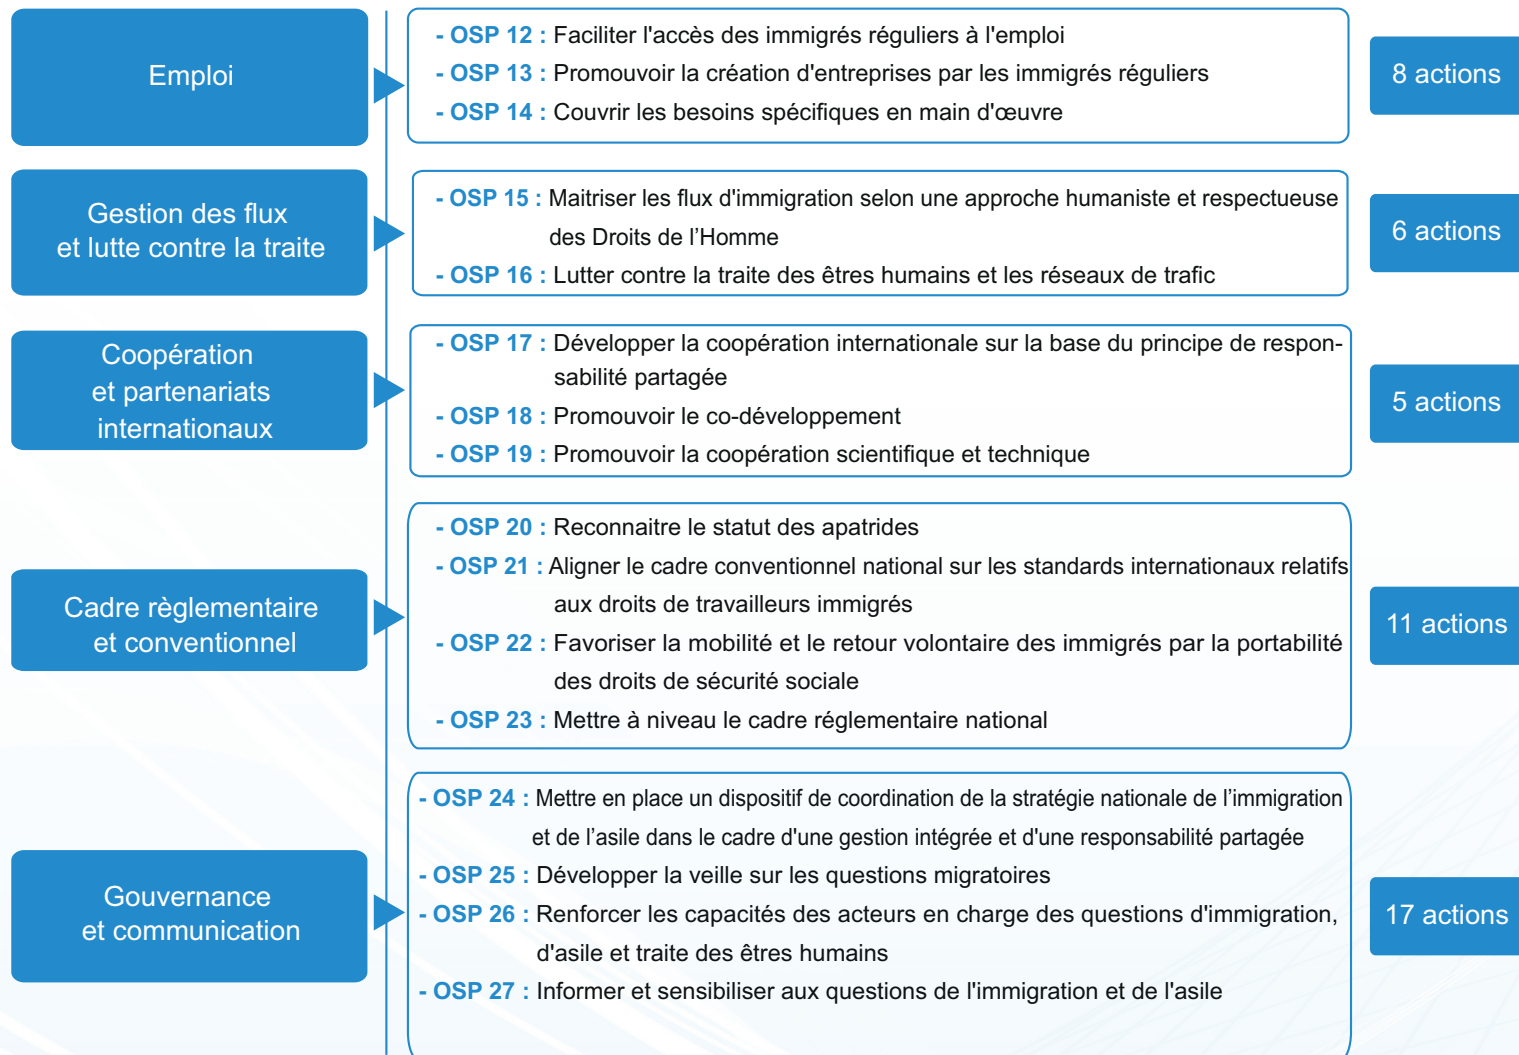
Emploi

- OSP 12 : Faciliter l'accès des immigrés réguliers à l'emploi
- OSP 13 : Promouvoir la création d'entreprises par les immigrés réguliers
- OSP 14 : Couvrir les besoins spécifiques en main d'œuvre

8 actions

Gestion des flux et lutte contre la traite

- OSP 15 : Maitriser les flux d'immigration selon une approche humaniste et respectueuse des Droits de l'Homme
- OSP 16 : Lutter contre la traite des êtres humains et les réseaux de trafic

6 actions

Coopération et partenariats internationaux

- OSP 17 : Développer la coopération internationale sur la base du principe de responsabilité partagée
- OSP 18 : Promouvoir le co-développement
- OSP 19 : Promouvoir la coopération scientifique et technique

5 actions

Cadre règlementaire et conventionnel

- OSP 20 : Reconnaitre le statut des apatrides
- OSP 21 : Aligner le cadre conventionnel national sur les standards internationaux relatifs aux droits de travailleurs immigrés
- OSP 22 : Favoriser la mobilité et le retour volontaire des immigrés par la portabilité des droits de sécurité sociale
- OSP 23 : Mettre à niveau le cadre réglementaire national

11 actions

Gouvernance et communication

- OSP 24 : Mettre en place un dispositif de coordination de la stratégie nationale de l'immigration et de l'asile dans le cadre d'une gestion intégrée et d'une responsabilité partagée
- OSP 25 : Développer la veille sur les questions migratoires
- OSP 26 : Renforcer les capacités des acteurs en charge des questions d'immigration, d'asile et traite des êtres humains
- OSP 27 : Informer et sensibiliser aux questions de l'immigration et de l'asile

17 actions